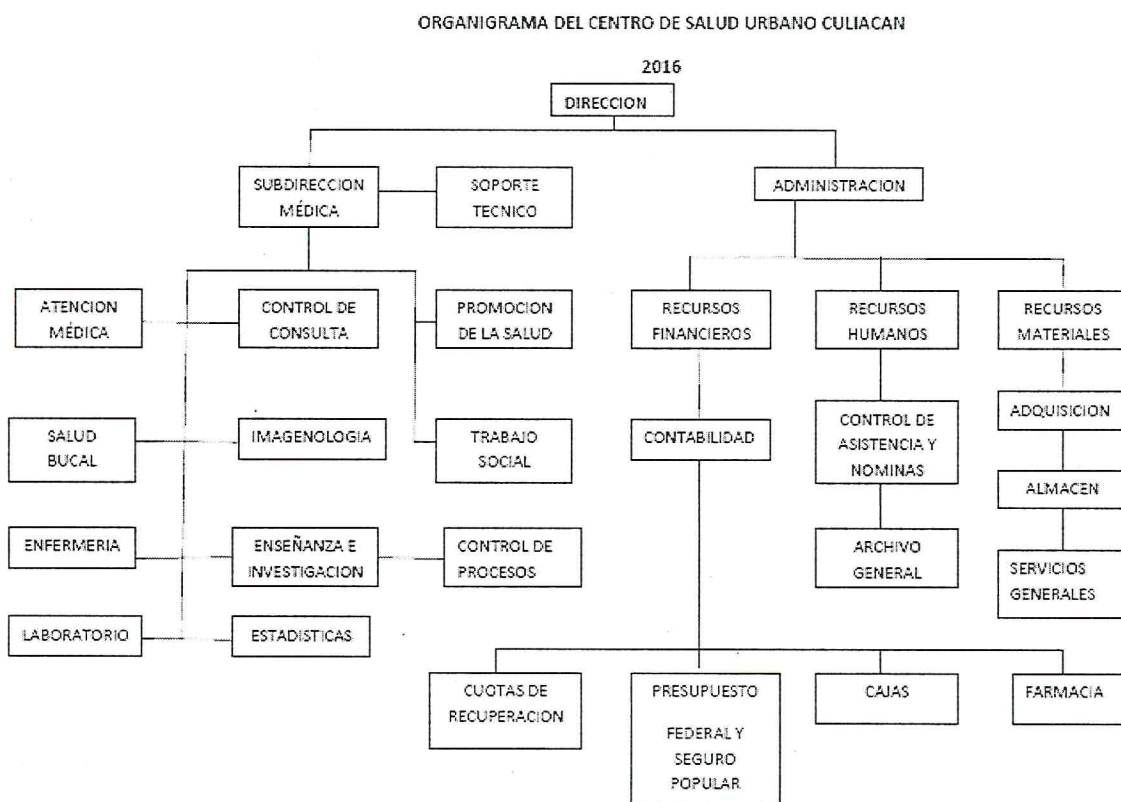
ORGANIGRAMA DEL CENTRO DE SALUD URBANO CULIACAN

2016

DIRECCION

SUBDIRECCION MÉDICA

SOPORTE TECNICO

ADMINISTRACION

ATENCION MÉDICA

CONTROL DE CONSULTA

PROMOCION DE LA SALUD

RECURSOS FINANCIEROS

RECURSOS HUMANOS

RECURSOS MATERIALES

SALUD BUCAL

IMAGENOLOGIA

TRABAJO SOCIAL

CONTABILIDAD

CONTROL DE ASISTENCIA Y NOMINAS

ADQUISICION

ALMACEN

ENFERMERIA

ENSEÑANZA E INVESTIGACION

CONTROL DE PROCESOS

ARCHIVO GENERAL

SERVICIOS GENERALES

LABORATORIO

ESTADISTICAS

CUOTAS DE RECUPERACION

PRESUPUESTO FEDERAL Y SEGURO POPULAR

CAJAS

FARMACIA